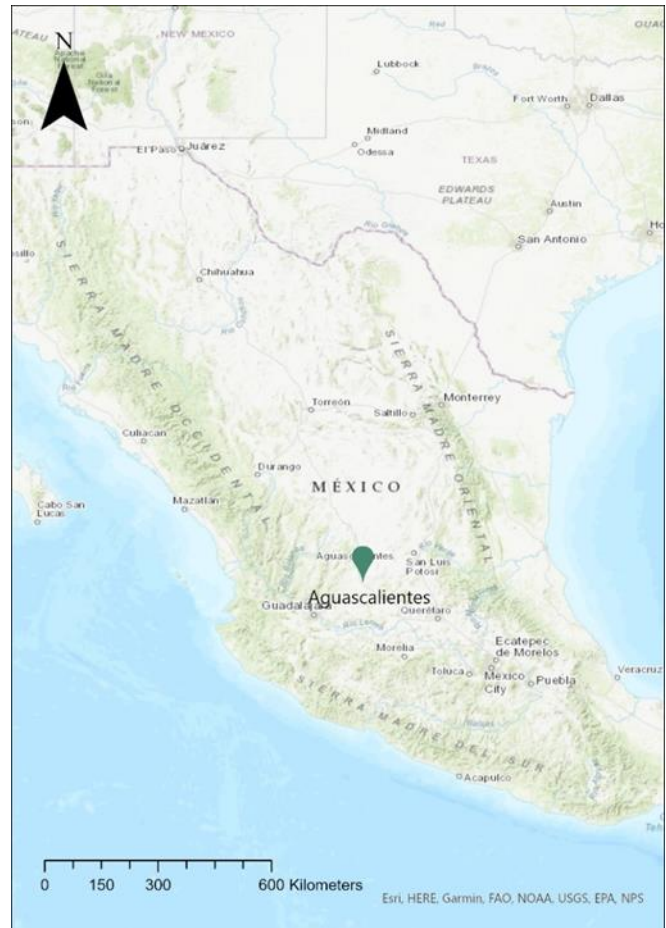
N

NEW MEXICO

Lubbock

Fort Worth

Dallas

Midland

Odessa

El Paso

Juárez

TEXAS

EDWARDS PLATEAU

Austin

San Antonio

SIERRA MADRE OCCIDENTAL

Chihuahua

SIERRA MADRE ORIENTAL

Monterrey

Torreón

Saltillo

Culiacán

Durango

MÉXICO

Cabo San Lucas

Mazatlán

Aguascalientes

San Luis Potosí

Aguascalientes

Guadalajara

Querétaro

Ecatepec de Morelos

Morelia

Toluca

Mexico City

Puebla

Veracruz

SIERRA MADRE DEL SUR

Acapulco

0 150 300 600 Kilometers

Esri, HERE, Garmin, FAO, NOAA, USGS, EPA, NPS